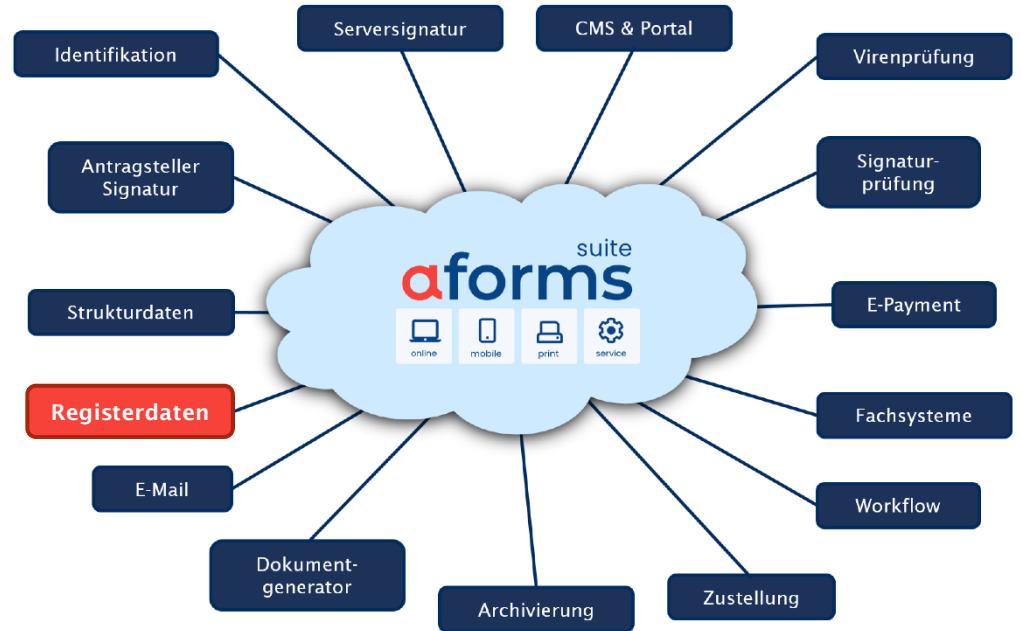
Serversignatur

CMS & Portal

Identifikation

Virenprüfung

Antragsteller Signatur

Signatur-prüfung

suite

aforms

online

mobile

print

service

Strukturdaten

E-Payment

Registerdaten

Fachsysteme

E-Mail

Workflow

Dokument-generator

Archivierung

Zustellung